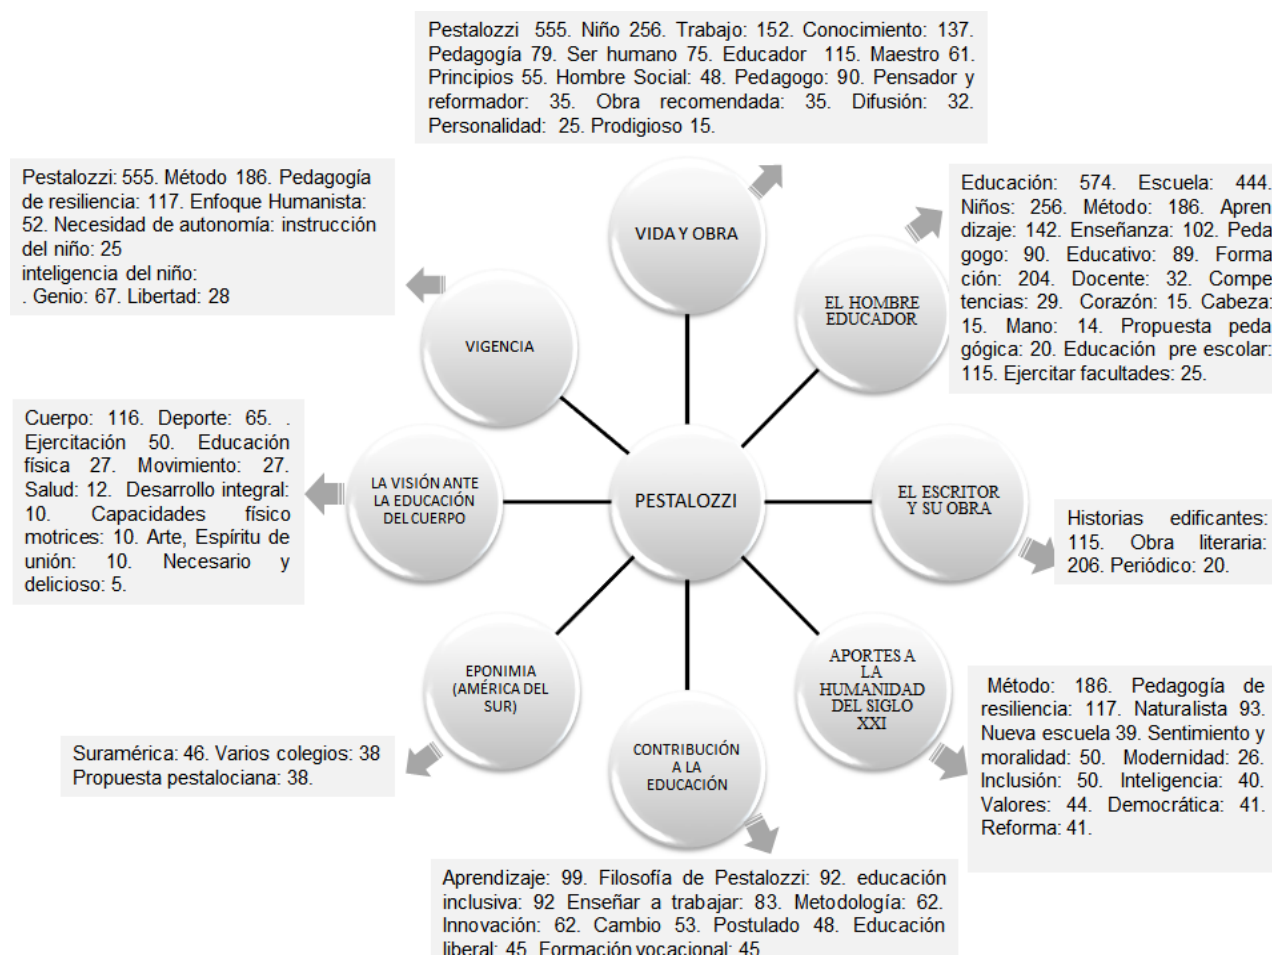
Pestalozzi 555. Niño 256. Trabajo: 152. Conocimiento: 137. Pedagogía 79. Ser humano 75. Educador 115. Maestro 61. Principios 55. Hombre Social: 48. Pedagogo: 90. Pensador y reformador: 35. Obra recomendada: 35. Difusión: 32. Personalidad: 25. Prodigioso 15.

VIDA Y OBRA

Pestalozzi: 555. Método 186. Pedagogía de resiliencia: 117. Enfoque Humanista: 52. Necesidad de autonomía: instrucción del niño: 25
inteligencia del niño:
. Genio: 67. Libertad: 28

VIGENCIA

EL HOMBRE EDUCADOR

Educación: 574. Escuela: 444. Niños: 256. Método: 186. Aprendizaje: 142. Enseñanza: 102. Pedagogo: 90. Educativo: 89. Formación: 204. Docente: 32. Competencias: 29. Corazón: 15. Cabeza: 15. Mano: 14. Propuesta pedagógica: 20. Educación pre escolar: 115. Ejercitar facultades: 25.

Cuerpo: 116. Deporte: 65. . Ejercitación 50. Educación física 27. Movimiento: 27. Salud: 12. Desarrollo integral: 10. Capacidades físico motrices: 10. Arte, Espíritu de unión: 10. Necesario y delicioso: 5.

LA VISIÓN ANTE LA EDUCACIÓN DEL CUERPO

PESTALOZZI

EL ESCRITOR Y SU OBRA

Historias edificantes: 115. Obra literaria: 206. Periódico: 20.

EPONIMIA (AMÉRICA DEL SUR)

APORTES A LA HUMANIDAD DEL SIGLO XXI

Método: 186. Pedagogía de resiliencia: 117. Naturalista 93. Nueva escuela 39. Sentimiento y moralidad: 50. Modernidad: 26. Inclusión: 50. Inteligencia: 40. Valores: 44. Democrática: 41. Reforma: 41.

Suramérica: 46. Varios colegios: 38 Propuesta pestalociana: 38.

CONTRIBUCIÓN A LA EDUCACIÓN

Aprendizaje: 99. Filosofía de Pestalozzi: 92. educación inclusiva: 92 Enseñar a trabajar: 83. Metodología: 62. Innovación: 62. Cambio 53. Postulado 48. Educación liberal: 45. Formación vocacional: 45